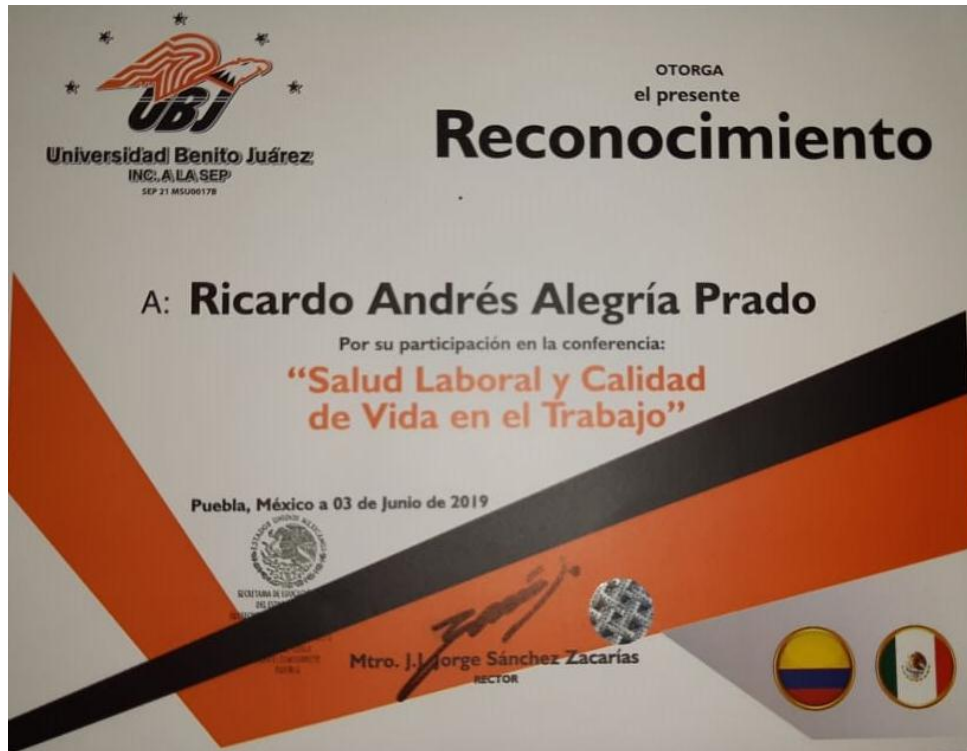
UBJ
Universidad Benito Juárez
INC. A LA SEP
SEP 21 MSU0017B

OTORGA
el presente
Reconocimiento

A: Ricardo Andrés Alegría Prado

Por su participación en la conferencia:

"Salud Laboral y Calidad de Vida en el Trabajo"

Puebla, México a 03 de Junio de 2019

ESTADOS UNIDOS MEXICANOS
SECRETARIA DE EDUCACION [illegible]

Mtro. J. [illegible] Jorge Sánchez Zacarías
RECTOR